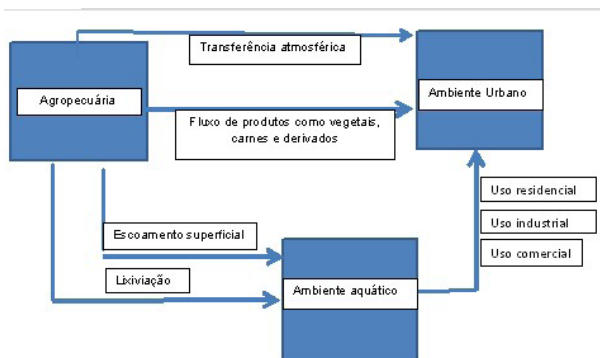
Transferência atmosférica

Agropecuária

Ambiente Urbano

Fluxo de produtos como vegetais, carnes e derivados

Uso residencial

Uso industrial

Uso comercial

Escoamento superficial

Lixiviação

Ambiente aquático